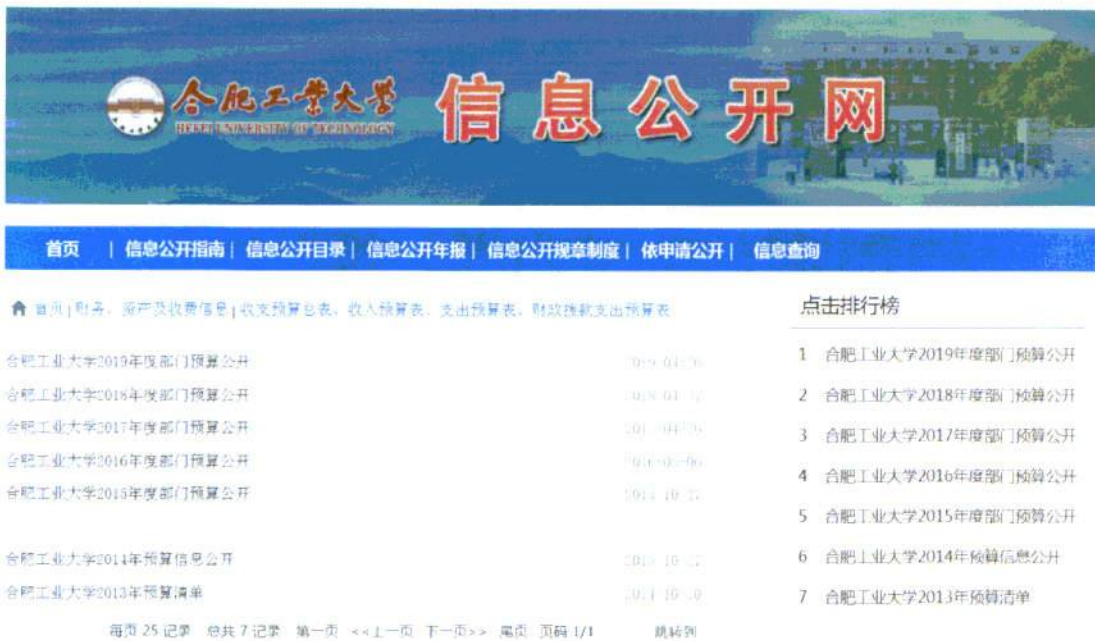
合肥工业大学
HEFEI UNIVERSITY OF TECHNOLOGY
信息公开网

首页 | 信息公开指南 | 信息公开目录 | 信息公开年报 | 信息公开规章制度 | 依申请公开 | 信息查询

首页 | 财务、资产及收费信息 | 收支预算总表、收入预算表、支出预算表、财政拨款支出预算表

合肥工业大学2019年度部门预算公开 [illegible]
合肥工业大学2018年度部门预算公开 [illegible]
合肥工业大学2017年度部门预算公开 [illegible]
合肥工业大学2016年度部门预算公开 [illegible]
合肥工业大学2015年度部门预算公开 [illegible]
合肥工业大学2014年预算信息公开 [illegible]
合肥工业大学2013年预算清单 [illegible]

每页 25 记录 总共 7 记录 第一页 <<上一页 下一页>> 尾页 页码 1/1 跳转到

点击排行榜
1 合肥工业大学2019年度部门预算公开
2 合肥工业大学2018年度部门预算公开
3 合肥工业大学2017年度部门预算公开
4 合肥工业大学2016年度部门预算公开
5 合肥工业大学2015年度部门预算公开
6 合肥工业大学2014年预算信息公开
7 合肥工业大学2013年预算清单